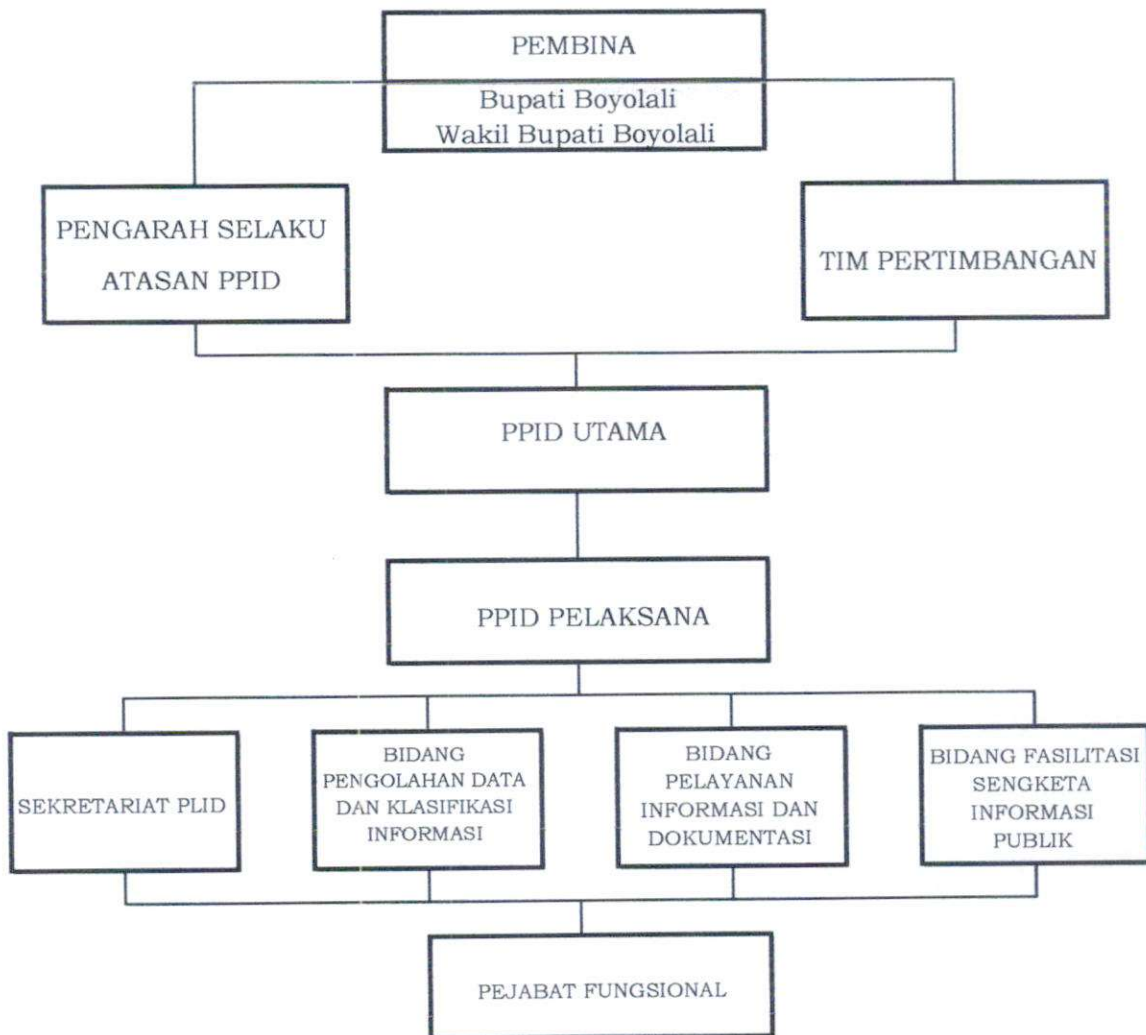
PEMBINA
Bupati Boyolali
Wakil Bupati Boyolali

PENGARAH SELAKU ATASAN PPID

TIM PERTIMBANGAN

PPID UTAMA

PPID PELAKSANA

SEKRETARIAT PLID

BIDANG PENGOLAHAN DATA DAN KLASIFIKASI INFORMASI

BIDANG PELAYANAN INFORMASI DAN DOKUMENTASI

BIDANG FASILITASI SENGKETA INFORMASI PUBLIK

PEJABAT FUNGSIONAL